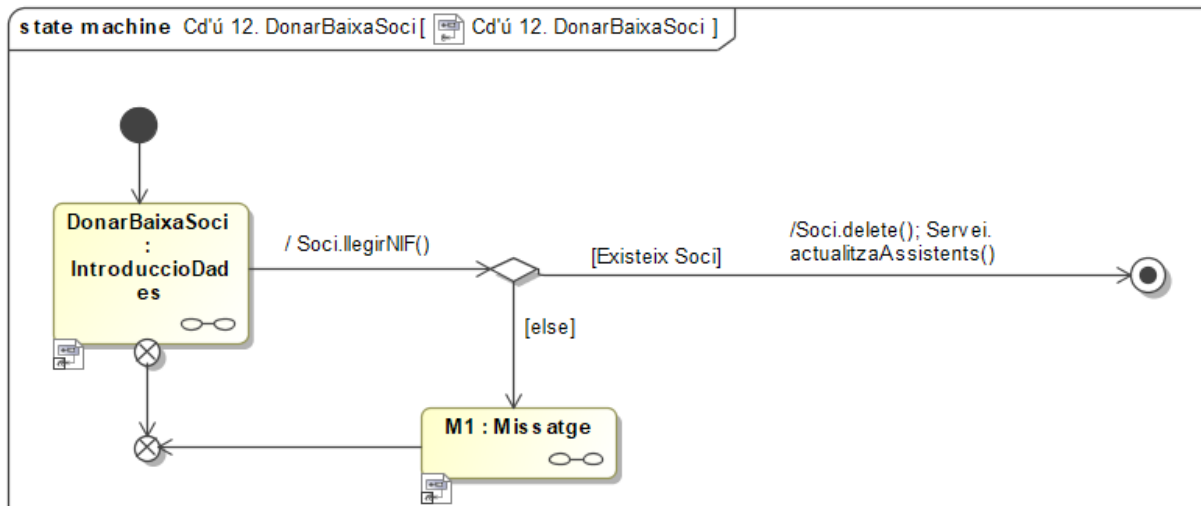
state machine Cd'ú 12. DonarBaixaSoci [ Cd'ú 12. DonarBaixaSoci ]

DonarBaixaSoci : IntroduccioDades

/ Soci.llegirNIF()

[Existeix Soci]

/Soci.delete(); Servei. actualitzaAssistents()

[else]

M1 : Missatge